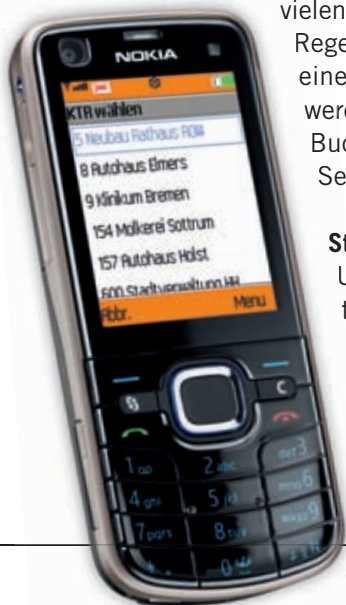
vielen
Rege
eine
werd
Buc
Se

St
U
t

NOKIA
KTR wählen
5 Neubau Rathaus ROW
8 Autohaus Elmers
9 Klinikum Bremen
154 Molkerei Sottrum
157 Autohaus Holst
600 Stadtverwaltung HH
Abbr.
Menu
C
1
2 abc
def 3
4 ghi
5 jkl
mno 6
7 pqrs
8 tuv
wxyz 9
0